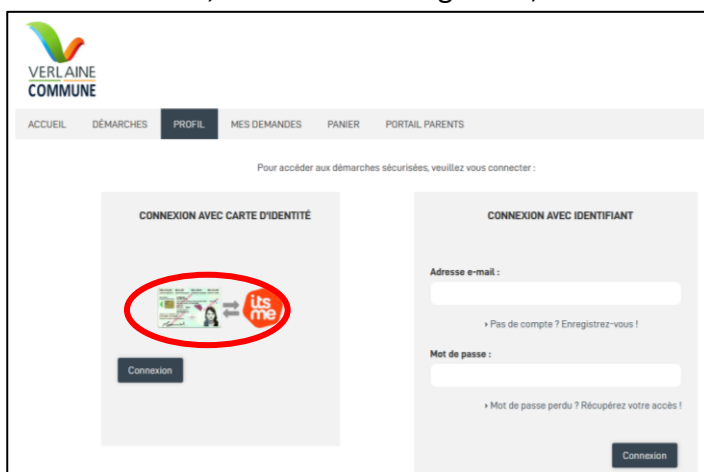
VERLAINE
COMMUNE

ACCUEIL DÉMARCHES PROFIL MES DEMANDES PANIER PORTAIL PARENTS

Pour accéder aux démarches sécurisées, veuillez vous connecter :

CONNEXION AVEC CARTE D'IDENTITÉ

its me

Connexion

CONNEXION AVEC IDENTIFIANT

Adresse e-mail :

› Pas de compte ? Enregistrez-vous !

Mot de passe :

› Mot de passe perdu ? Récupérez votre accès !

Connexion